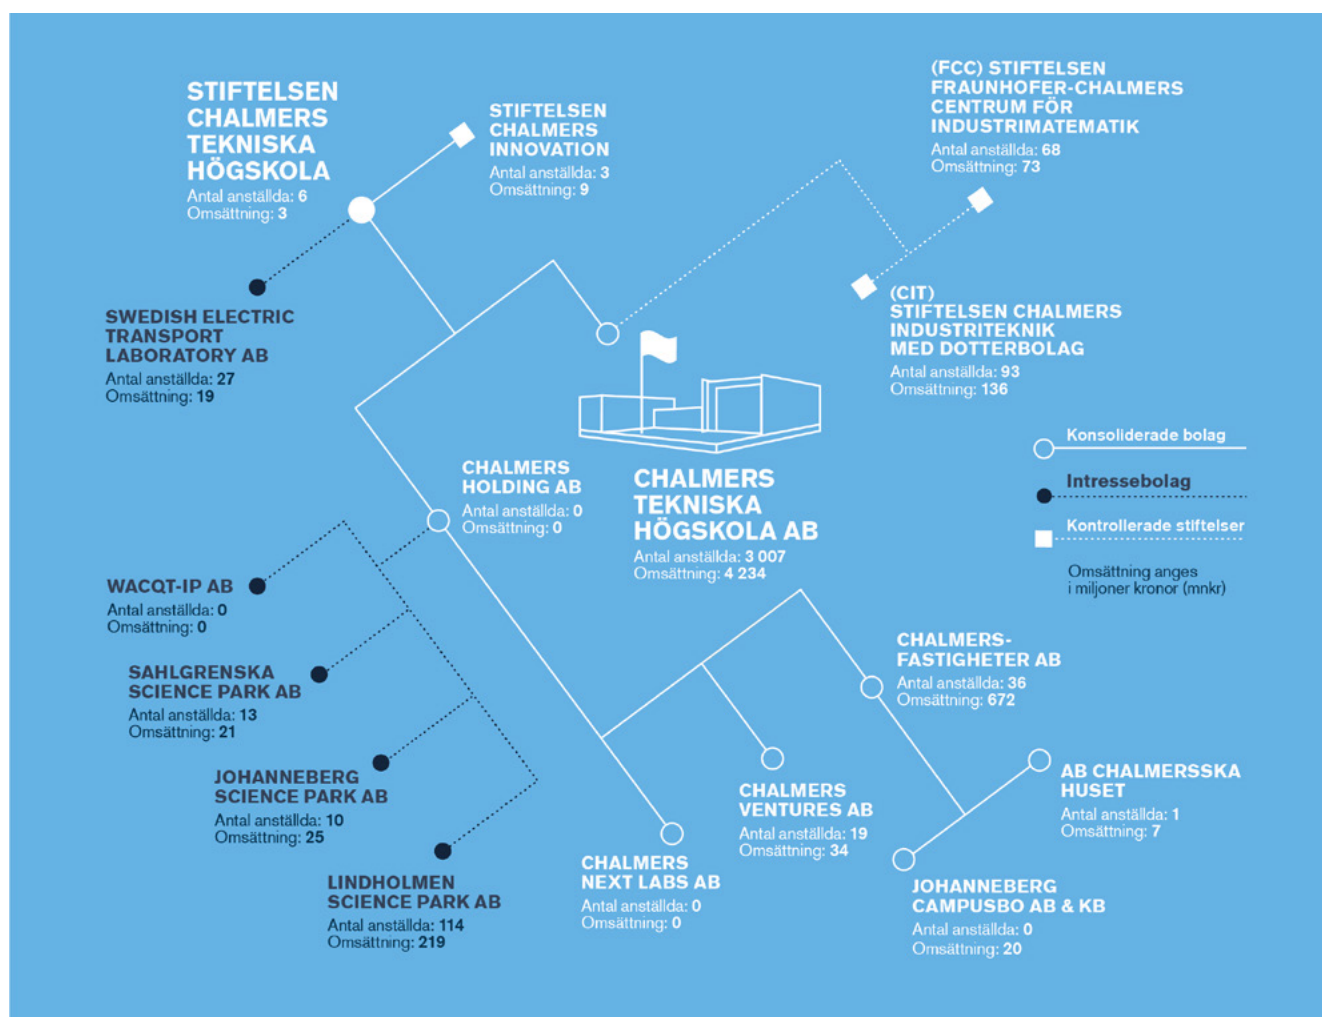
STIFTELSEN CHALMERS TEKNISKA HÖGSKOLA
Antal anställda: 6
Omsättning: 3

STIFTELSEN CHALMERS INNOVATION
Antal anställda: 3
Omsättning: 9

(FCC) STIFTELSEN FRAUNHOFER-CHALMERS CENTRUM FÖR INDUSTRIMATEMATIK
Antal anställda: 68
Omsättning: 73

SWEDISH ELECTRIC TRANSPORT LABORATORY AB
Antal anställda: 27
Omsättning: 19

(CIT) STIFTELSEN CHALMERS INDUSTRITEKNIK MED DOTTERBOLAG
Antal anställda: 93
Omsättning: 136

Konsoliderade bolag
Intressebolag
Kontrollerade stiftelser
Omsättning anges i miljoner kronor (mnkr)

CHALMERS HOLDING AB
Antal anställda: 0
Omsättning: 0

CHALMERS TEKNISKA HÖGSKOLA AB
Antal anställda: 3 007
Omsättning: 4 234

WACQT-IP AB
Antal anställda: 0
Omsättning: 0

SAHLGRENSKA SCIENCE PARK AB
Antal anställda: 13
Omsättning: 21

CHALMERS-FASTIGHETER AB
Antal anställda: 36
Omsättning: 672

JOHANNEBERG SCIENCE PARK AB
Antal anställda: 10
Omsättning: 25

AB CHALMERSSKA HUSET
Antal anställda: 1
Omsättning: 7

CHALMERS VENTURES AB
Antal anställda: 19
Omsättning: 34

LINDHOLMEN SCIENCE PARK AB
Antal anställda: 114
Omsättning: 219

CHALMERS NEXT LABS AB
Antal anställda: 0
Omsättning: 0

JOHANNEBERG CAMPUSBO AB & KB
Antal anställda: 0
Omsättning: 20